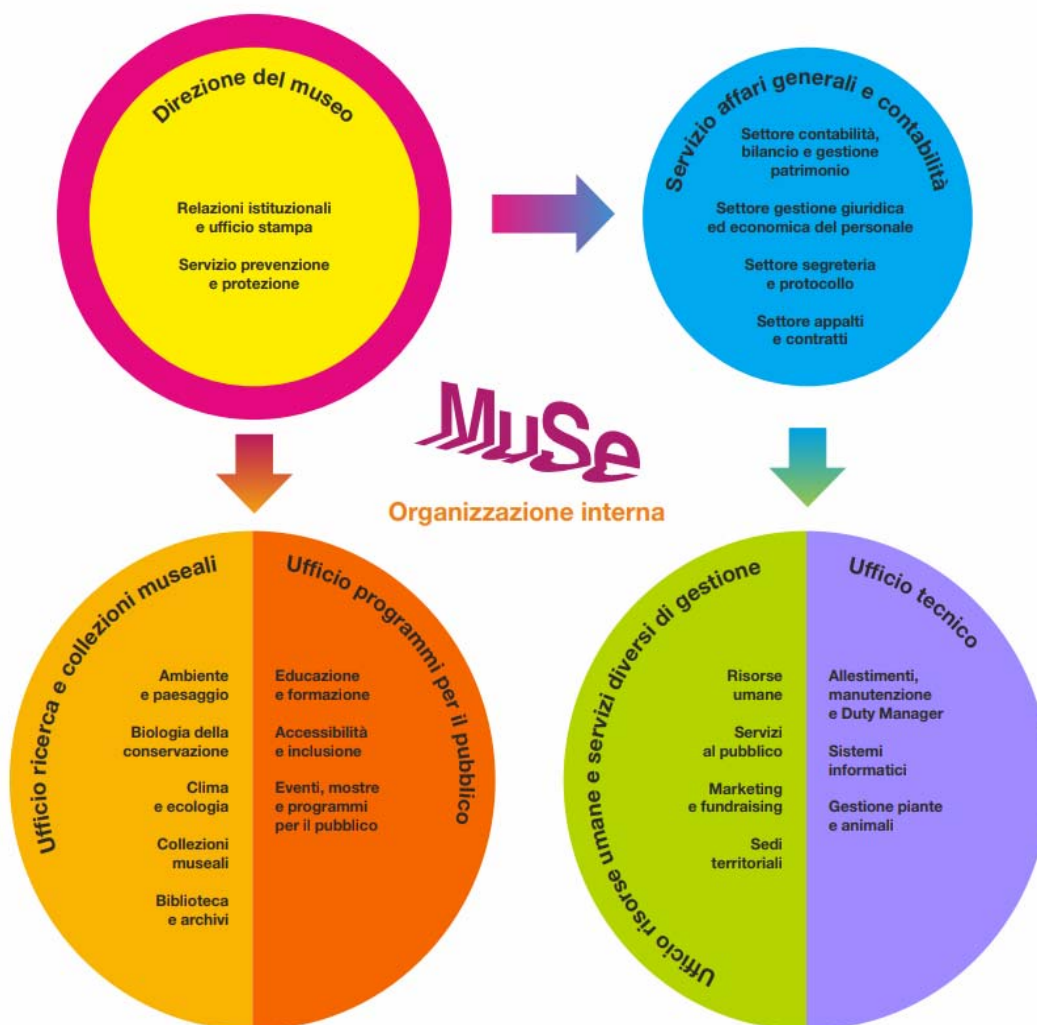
Direzione del museo

Relazioni istituzionali e ufficio stampa

Servizio prevenzione e protezione

Servizio affari generali e contabilità

Settore contabilità, bilancio e gestione patrimonio

Settore gestione giuridica ed economica del personale

Settore segreteria e protocollo

Settore appalti e contratti

MuSe

Organizzazione interna

Ufficio ricerca e collezioni museali

Ambiente e paesaggio

Biologia della conservazione

Clima e ecologia

Collezioni museali

Biblioteca e archivi

Ufficio programmi per il pubblico

Educazione e formazione

Accessibilità e inclusione

Eventi, mostre e programmi per il pubblico

Ufficio risorse umane e servizi diversi di gestione

Risorse umane

Servizi al pubblico

Marketing e fundraising

Sedi territoriali

Ufficio tecnico

Allestimenti, manutenzione e Duty Manager

Sistemi informatici

Gestione piante e animali